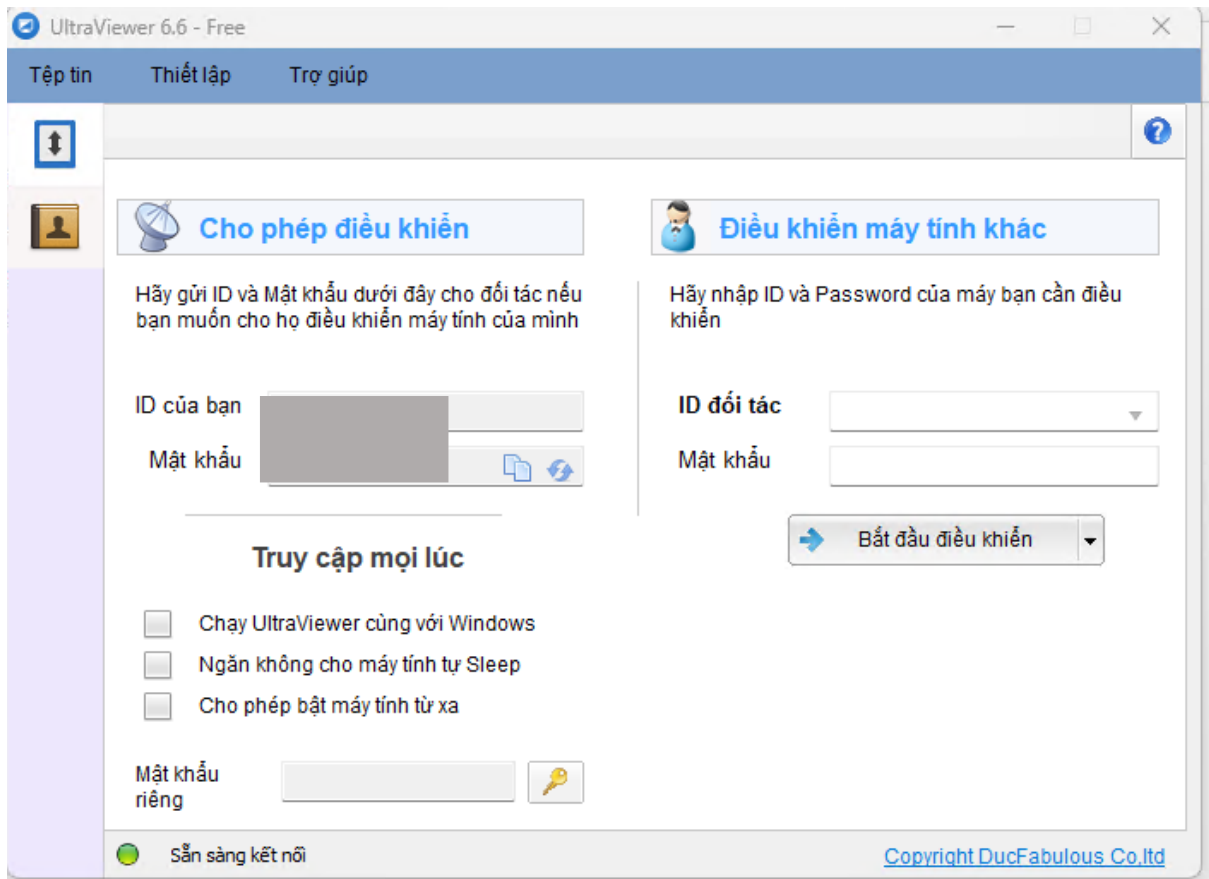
UltraViewer 6.6 - Free

Tệp tin Thiết lập Trợ giúp

Cho phép điều khiển

Hãy gửi ID và Mật khẩu dưới đây cho đối tác nếu bạn muốn cho họ điều khiển máy tính của mình

ID của bạn

Mật khẩu

Truy cập mọi lúc

Chạy UltraViewer cùng với Windows

Ngăn không cho máy tính tự Sleep

Cho phép bật máy tính từ xa

Mật khẩu riêng

Điều khiển máy tính khác

Hãy nhập ID và Password của máy bạn cần điều khiển

ID đối tác

Mật khẩu

Bắt đầu điều khiển

Sẵn sàng kết nối

Copyright DucFabulous Co,ltd